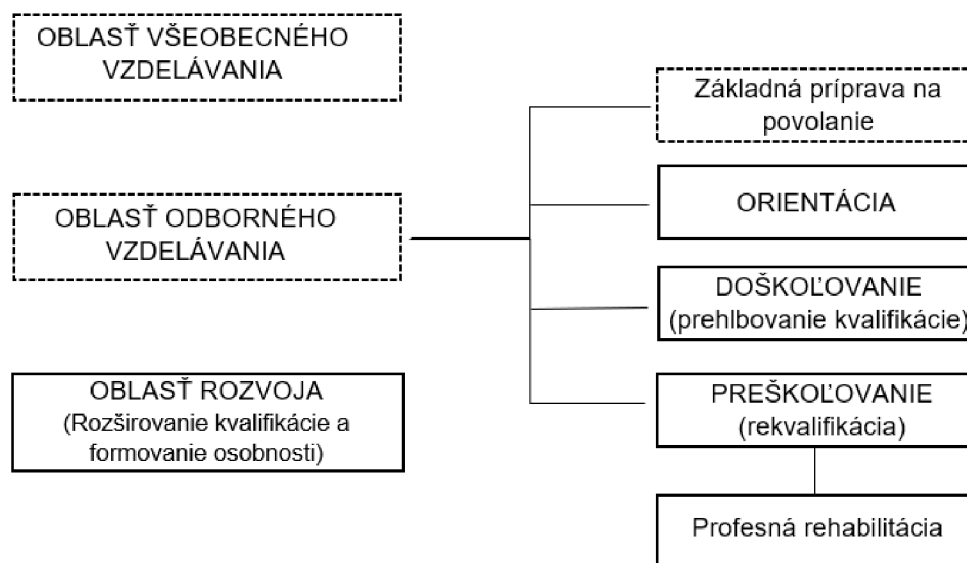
OBLASŤ VŠEOBECNÉHO VZDELÁVANIA

OBLASŤ ODBORNÉHO VZDELÁVANIA

OBLASŤ ROZVOJA (Rozširovanie kvalifikácie a formovanie osobnosti)

Základná príprava na povolanie

ORIENTÁCIA

DOŠKOĽOVANIE (prehlbovanie kvalifikácie)

PREŠKOĽOVANIE (rekvalifikácia)

Profesná rehabilitácia